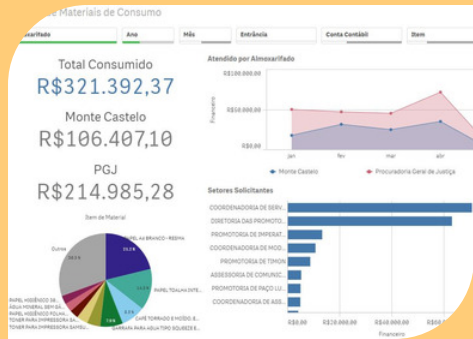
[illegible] Materiais de Consumo

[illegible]oxarifado | Ano | Mês | Entrância | Conta Contábil | Item

Total Consumido
R$321.392,37

Monte Castelo
R$106.407,10

PGJ
R$214.985,28

Item de Material

Outros
PAPEL A4 BRANCO - RESMA
PAPEL TOALHA INTE...
CAFÉ TORRADO E MOÍDO, E...
GARRAFA PARA ÁGUA TIPO SQUEEZE E...
PAPEL HIGIÊNICO DE...
ÁGUA MINERAL SEM GÁ...
PAPEL HIGIÊNICO FOLHA...
TONER PARA IMPRESSORA SAMSU...
TONER PARA IMPRESSORA SAMSU...

Atendido por Almoxarifado

R$100.000,00
R$10.000,00
R$0,00
Financeiro
jan
fev
mar
abr

Monte Castelo
Procuradoria Geral de Justiça

Setores Solicitantes

COORDENADORIA DE SERV...
DIRETORIA DAS PROMOTO...
PROMOTORIA DE IMPERAT...
COORDENADORIA DE MOD...
PROMOTORIA DE TIMON
ASSESSORIA DE COMUNIC...
PROMOTORIA DE PAÇO LU...
COORDENADORIA DE ASS...

R$0,00
R$20.000,00
R$40.000,00
R$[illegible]
Financeiro